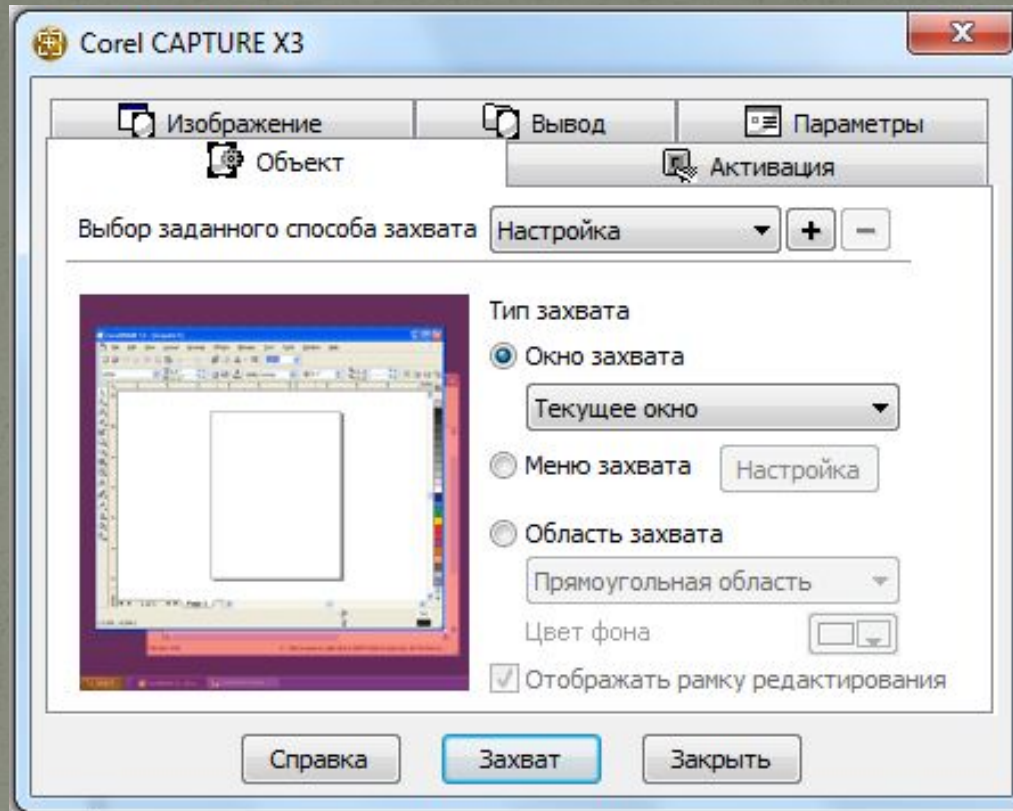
Corel CAPTURE X3

Изображение
Вывод
Параметры
Объект
Активация

Выбор заданного способа захвата Настройка + −

Тип захвата
Окно захвата
Текущее окно
Меню захвата Настройка
Область захвата
Прямоугольная область
Цвет фона
Отображать рамку редактирования

Справка Захват Закрыть